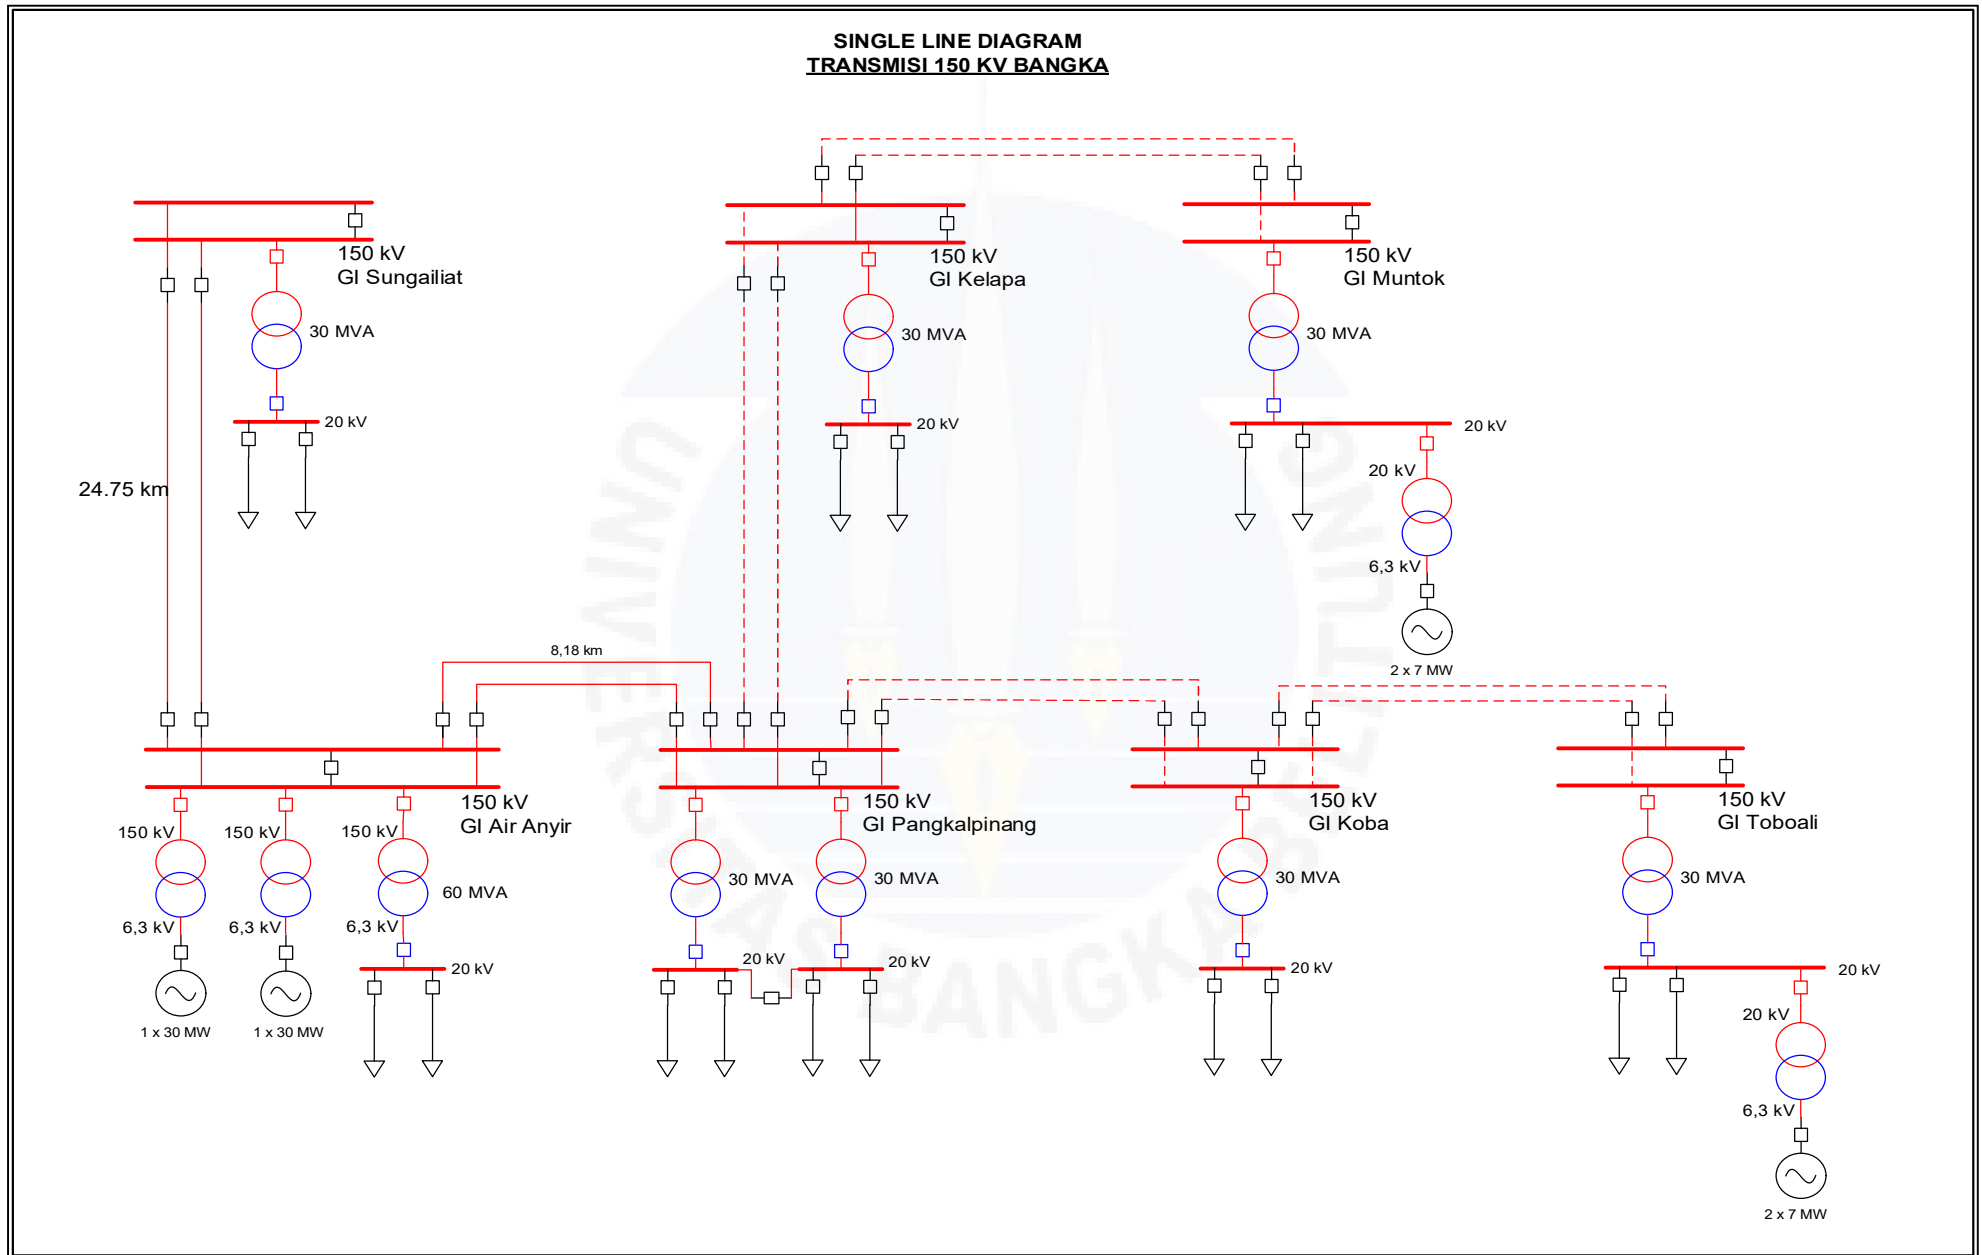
SINGLE LINE DIAGRAM
TRANSMISI 150 KV BANGKA

150 kV
GI Sungailiat
30 MVA
20 kV

150 kV
GI Kelapa
30 MVA
20 kV

150 kV
GI Muntok
30 MVA
20 kV
20 kV
6,3 kV
2 x 7 MW

24.75 km

8,18 km

150 kV
GI Air Anyir
150 kV
150 kV
150 kV
6,3 kV
6,3 kV
6,3 kV
60 MVA
20 kV
1 x 30 MW
1 x 30 MW

150 kV
GI Pangkalpinang
30 MVA
30 MVA
20 kV
20 kV

150 kV
GI Koba
30 MVA
20 kV

150 kV
GI Toboali
30 MVA
20 kV
20 kV
6,3 kV
2 x 7 MW